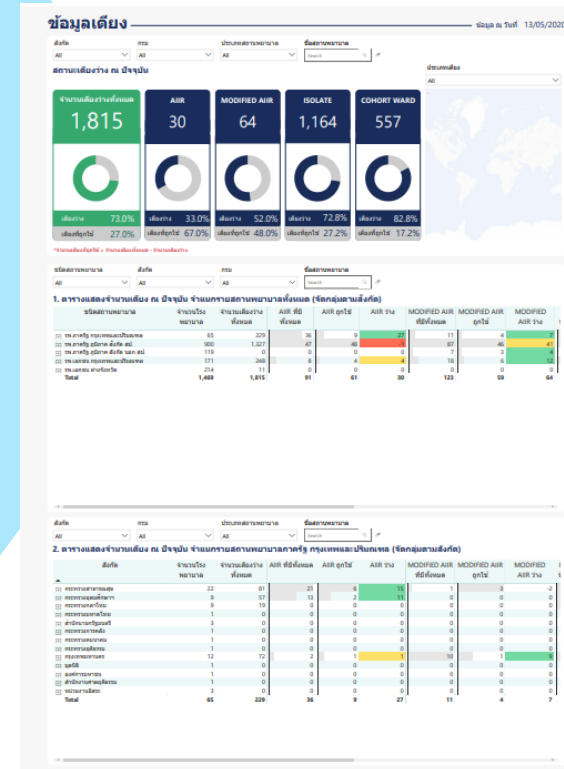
ข้อมูลเตียง

ข้อมูล ณ วันที่ 13/05/2020

สังกัด All
กรม All
ประเภทสถานพยาบาล All
ชื่อสถานพยาบาล Search

สถานะเตียงว่าง ณ ปัจจุบัน

ประเภทเตียง All

| จำนวนเตียงว่างทั้งหมด | AIIR | MODIFIED AIIR | ISOLATE | COHORT WARD |
|---|---|---|---|---|
| 1,815 | 30 | 64 | 1,164 | 557 |
| เตียงว่าง 73.0% | เตียงว่าง 33.0% | เตียงว่าง 52.0% | เตียงว่าง 72.8% | เตียงว่าง 82.8% |
| เตียงที่ถูกใช้ 27.0% | เตียงที่ถูกใช้ 67.0% | เตียงที่ถูกใช้ 48.0% | เตียงที่ถูกใช้ 27.2% | เตียงที่ถูกใช้ 17.2% |

*จำนวนเตียงที่ถูกใช้ = จำนวนเตียงทั้งหมด - จำนวนเตียงว่าง

ชนิดสถานพยาบาล All
สังกัด All
กรม All
ชื่อสถานพยาบาล Search

1. ตารางแสดงจำนวนเตียง ณ ปัจจุบัน จำแนกตามสถานพยาบาลทั้งหมด (จัดกลุ่มตามสังกัด)

| ชนิดสถานพยาบาล | จำนวนโรงพยาบาล | จำนวนเตียงว่างทั้งหมด | AIIR ที่มีทั้งหมด | AIIR ถูกใช้ | AIIR ว่าง | MODIFIED AIIR ที่มีทั้งหมด | MODIFIED AIIR ถูกใช้ | MODIFIED AIIR ว่าง |
|---|---|---|---|---|---|---|---|---|
| รพ.ภาครัฐ กรุงเทพและปริมณฑล | 65 | 229 | 36 | 9 | 27 | 11 | 4 | 7 |
| รพ.ภาครัฐ ภูมิภาค สังกัด สธ. | 900 | 1,327 | 47 | 48 | -1 | 87 | 46 | 41 |
| รพ.ภาครัฐ ภูมิภาค สังกัด นอก สธ. | 119 | 0 | 0 | 0 | 0 | 7 | 3 | 4 |
| รพ.เอกชน กรุงเทพและปริมณฑล | 171 | 248 | 8 | 4 | 4 | 18 | 6 | 12 |
| รพ.เอกชน ต่างจังหวัด | 214 | 11 | 0 | 0 | 0 | 0 | 0 | 0 |
| Total | 1,469 | 1,815 | 91 | 61 | 30 | 123 | 59 | 64 |

สังกัด All
กรม All
ประเภทสถานพยาบาล All
ชื่อสถานพยาบาล Search

2. ตารางแสดงจำนวนเตียง ณ ปัจจุบัน จำแนกตามสถานพยาบาลภาครัฐ กรุงเทพและปริมณฑล (จัดกลุ่มตามสังกัด)

| สังกัด | จำนวนโรงพยาบาล | จำนวนเตียงว่างทั้งหมด | AIIR ที่มีทั้งหมด | AIIR ถูกใช้ | AIIR ว่าง | MODIFIED AIIR ที่มีทั้งหมด | MODIFIED AIIR ถูกใช้ | MODIFIED AIIR ว่าง |
|---|---|---|---|---|---|---|---|---|
| กระทรวงสาธารณสุข | 22 | 81 | 21 | 6 | 15 | 1 | 3 | -2 |
| กระทรวงอุดมศึกษาฯ | 8 | 57 | 13 | 2 | 11 | 0 | 0 | 0 |
| กระทรวงกลาโหม | 9 | 19 | 0 | 0 | 0 | 0 | 0 | 0 |
| กระทรวงมหาดไทย | 1 | 0 | 0 | 0 | 0 | 0 | 0 | 0 |
| สำนักนายกรัฐมนตรี | 3 | 0 | 0 | 0 | 0 | 0 | 0 | 0 |
| กระทรวงการคลัง | 1 | 0 | 0 | 0 | 0 | 0 | 0 | 0 |
| กระทรวงคมนาคม | 1 | 0 | 0 | 0 | 0 | 0 | 0 | 0 |
| กระทรวงยุติธรรม | 1 | 0 | 0 | 0 | 0 | 0 | 0 | 0 |
| กรุงเทพมหานคร | 12 | 72 | 2 | 1 | 1 | 10 | 1 | 9 |
| มูลนิธิ | 1 | 0 | 0 | 0 | 0 | 0 | 0 | 0 |
| องค์การมหาชน | 1 | 0 | 0 | 0 | 0 | 0 | 0 | 0 |
| สำนักงานตำรวจแห่งชาติ | 2 | 0 | 0 | 0 | 0 | 0 | 0 | 0 |
| หน่วยงานอิสระ | 3 | 0 | 0 | 0 | 0 | 0 | 0 | 0 |
| Total | 65 | 229 | 36 | 9 | 27 | 11 | 4 | 7 |